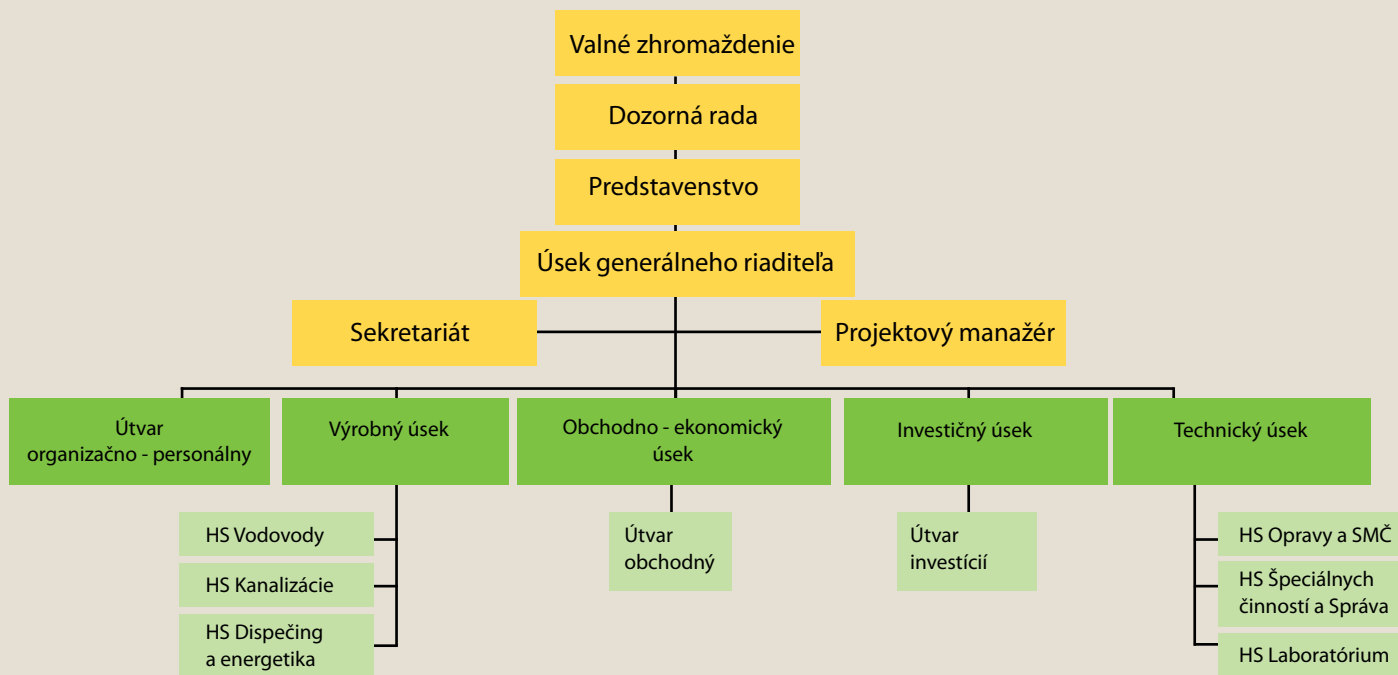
Valné zhromaždenie

Dozorná rada

Predstavenstvo

Úsek generálneho riaditeľa

Sekretariát

Projektový manažér

Útvar organizačno - personálny

Výrobný úsek

Obchodno - ekonomický úsek

Investičný úsek

Technický úsek

HS Vodovody

HS Kanalizácie

HS Dispečing a energetika

Útvar obchodný

Útvar investícií

HS Opravy a SMČ

HS Špeciálnych činností a Správa

HS Laboratórium